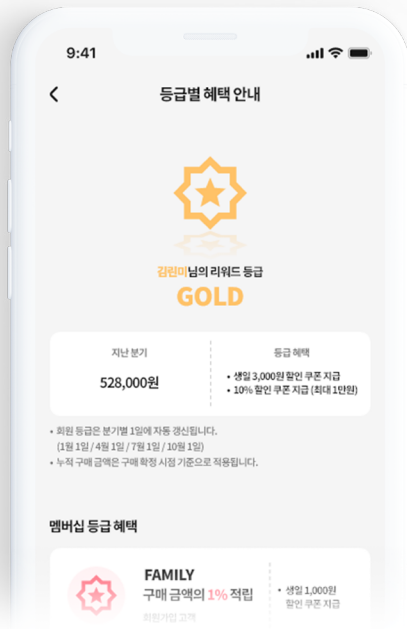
9:41

등급별 혜택 안내

김원미님의 리워드 등급
GOLD

지난 분기
528,000원

등급 혜택
• 생일 3,000원 할인 쿠폰 지급
• 10% 할인 쿠폰 지급 (최대 1만원)

• 회원 등급은 분기별 1일에 자동 갱신됩니다.
(1월 1일 / 4월 1일 / 7월 1일 / 10월 1일)
• 누적 구매 금액은 구매 확정 시점 기준으로 적용됩니다.

멤버십 등급 혜택

FAMILY
구매 금액의 1% 적립
회원가입 고객

• 생일 1,000원 할인 쿠폰 지급